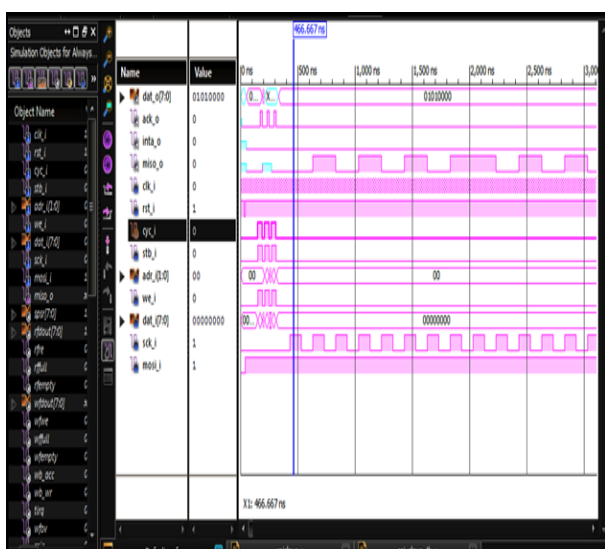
Objects
Simulation Objects for Always...
Object Name
clk_i
rst_i
cyc_i
stb_i
adr_i[1:0]
we_i
dat_i[7:0]
sck_i
mosi_i
miso_o
spsr[7:0]
rfdout[7:0]
rfre
rfwe
rffull
rfempty
wfdout[7:0]
wfwe
wfre
wffull
wfempty
wb_acc
wb_wr
tirq
wfov

Name | Value
dat_o[7:0] | 01010000
ack_o | 0
inta_o | 0
miso_o | 0
clk_i | 0
rst_i | 1
cyc_i | 0
stb_i | 0
adr_i[1:0] | 00
we_i | 0
dat_i[7:0] | 00000000
sck_i | 1
mosi_i | 1

466.667 ns
0 ns
500 ns
1,000 ns
1,500 ns
2,000 ns
2,500 ns
3,00
0...
X...
01010000
00
00
00...
00000000

X1: 466.667 ns